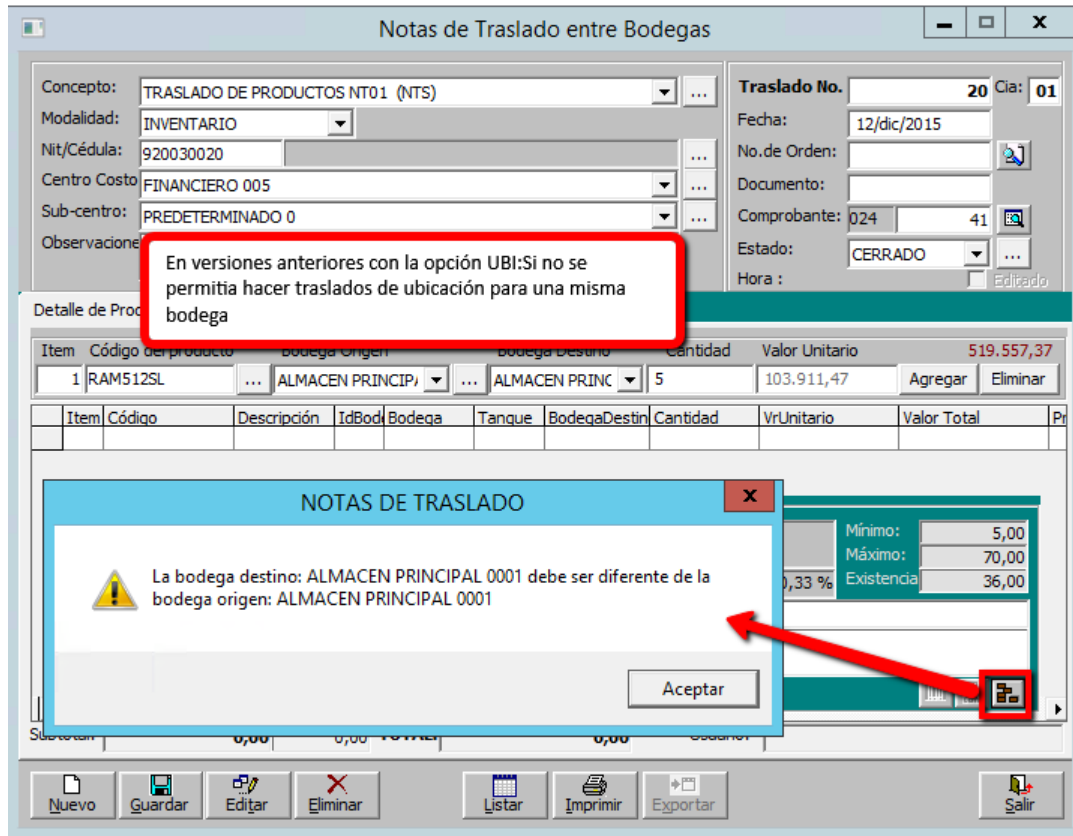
Notas de Traslado entre Bodegas

Concepto: TRASLADO DE PRODUCTOS NT01 (NTS)
Modalidad: INVENTARIO
Nit/Cédula: 920030020
Centro Costo FINANCIERO 005
Sub-centro: PREDETERMINADO 0
Observacione

Traslado No. 20 Cia: 01
Fecha: 12/dic/2015
No.de Orden:
Documento:
Comprobante: 024 41
Estado: CERRADO
Hora :
Editado

En versiones anteriores con la opción UBI:Si no se permitia hacer traslados de ubicación para una misma bodega

Detalle de Proc

Item Código del producto Bodega Origen Bodega Destino Cantidad Valor Unitario 519.557,37
1 RAM512SL ALMACEN PRINCIP/ ALMACEN PRINC 5 103.911,47 Agregar Eliminar

| Item | Código | Descripción | IdBod | Bodega | Tanque | BodegaDestin | Cantidad | VrUnitario | Valor Total | Pr |
|---|---|---|---|---|---|---|---|---|---|---|

NOTAS DE TRASLADO

La bodega destino: ALMACEN PRINCIPAL 0001 debe ser diferente de la bodega origen: ALMACEN PRINCIPAL 0001

Aceptar

Mínimo: 5,00
Máximo: 70,00
Existencia 36,00
0,33 %

Subtotal 0,00 0,00 TOTAL 0,00 Usuario

Nuevo Guardar Editar Eliminar Listar Imprimir Exportar Salir